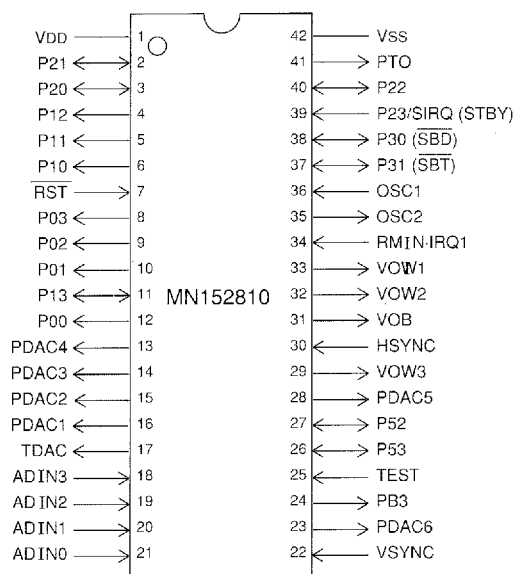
VDD 1
P21 2
P20 3
P12 4
P11 5
P10 6
$\overline{RST}$ 7
P03 8
P02 9
P01 10
P13 11
P00 12
PDAC4 13
PDAC3 14
PDAC2 15
PDAC1 16
TDAC 17
ADIN3 18
ADIN2 19
ADIN1 20
ADIN0 21

MN152810

42 VSS
41 PTO
40 P22
39 P23/SIRQ (STBY)
38 P30 ($\overline{SBD}$)
37 P31 ($\overline{SBT}$)
36 OSC1
35 OSC2
34 RMIN·IRQ1
33 VOW1
32 VOW2
31 VOB
30 HSYNC
29 VOW3
28 PDAC5
27 P52
26 P53
25 TEST
24 PB3
23 PDAC6
22 VSYNC